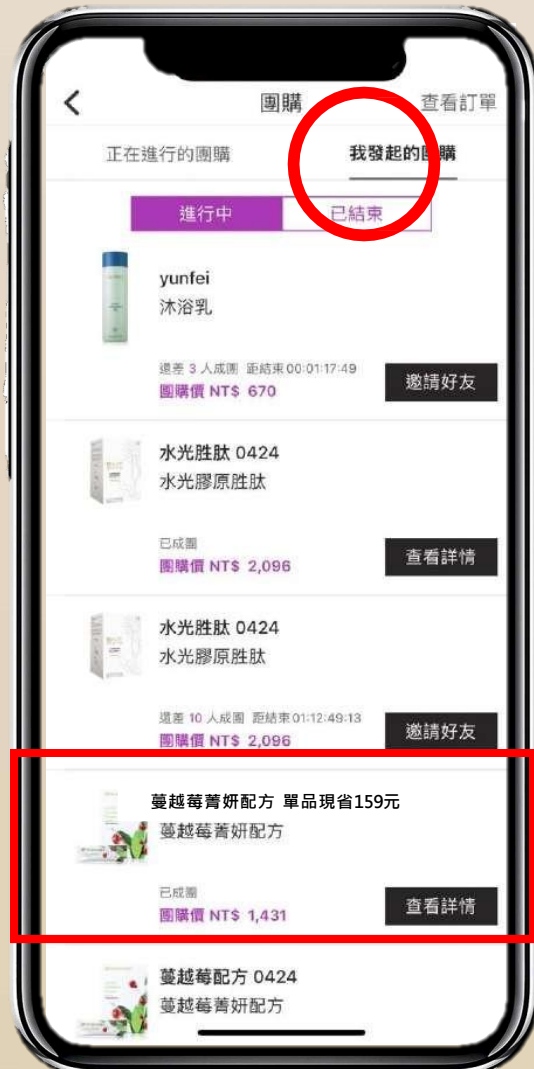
<
團購
查看訂單

正在進行的團購
我發起的團購

進行中
已結束

yunfei
沐浴乳
還差 3 人成團 距結束 00:01:17:49
團購價 NT$ 670
邀請好友

水光胜肽 0424
水光膠原胜肽
已成團
團購價 NT$ 2,096
查看詳情

水光胜肽 0424
水光膠原胜肽
還差 10 人成團 距結束 01:12:49:13
團購價 NT$ 2,096
邀請好友

蔓越莓菁妍配方 單品現省159元
蔓越莓菁妍配方
已成團
團購價 NT$ 1,431
查看詳情

蔓越莓配方 0424
蔓越莓菁妍配方